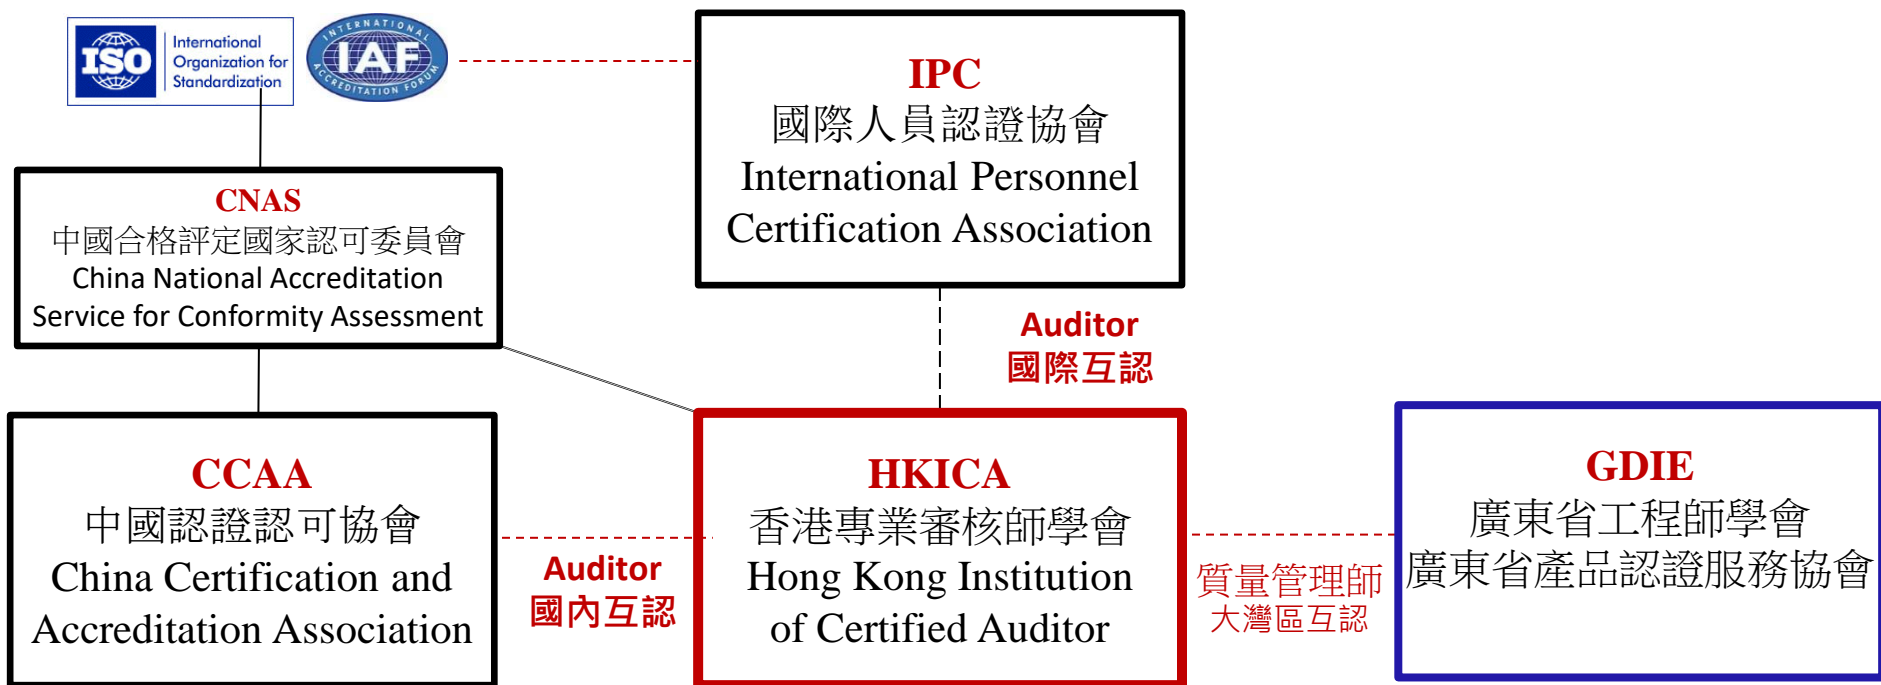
ISO International Organization for Standardization

INTERNATIONAL IAF ACCREDITATION FORUM

IPC
國際人員認證協會
International Personnel Certification Association

CNAS
中國合格評定國家認可委員會
China National Accreditation Service for Conformity Assessment

Auditor
國際互認

CCAA
中國認證認可協會
China Certification and Accreditation Association

Auditor
國內互認

HKICA
香港專業審核師學會
Hong Kong Institution of Certified Auditor

質量管理師
大灣區互認

GDIE
廣東省工程師學會
廣東省產品認證服務協會